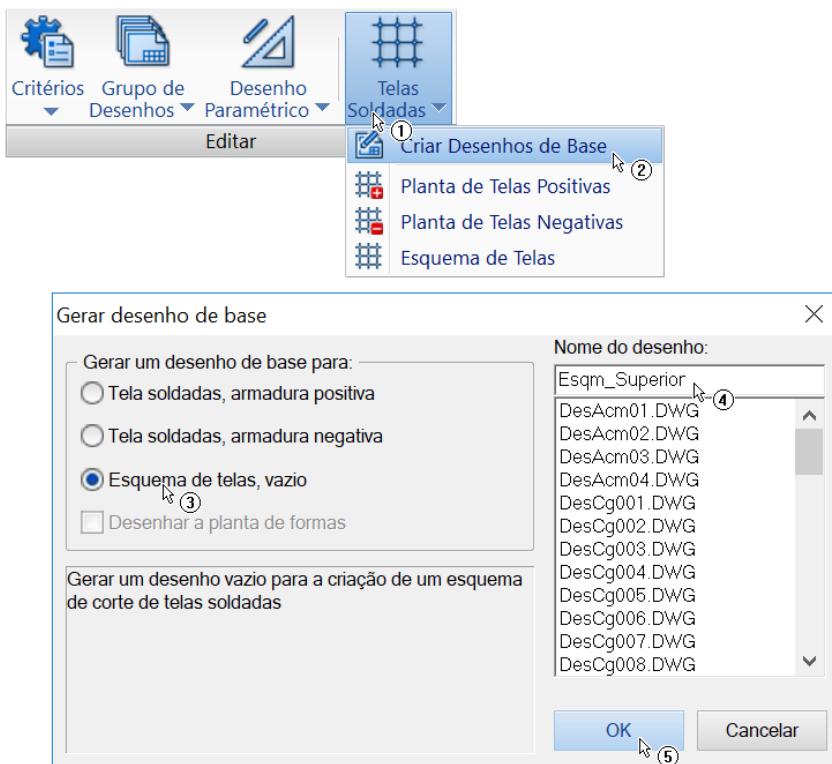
Critérios

Grupo de Desenhos

Desenho Paramétrico

Telas Soldadas

Editar

①

Criar Desenhos de Base ②

Planta de Telas Positivas

Planta de Telas Negativas

Esquema de Telas

Gerar desenho de base

Gerar um desenho de base para:

Tela soldadas, armadura positiva

Tela soldadas, armadura negativa

Esquema de telas, vazio ③

Desenhar a planta de formas

Gerar um desenho vazio para a criação de um esquema de corte de telas soldadas

Nome do desenho:

Esqm_Superior ④

DesAcm01.DWG
DesAcm02.DWG
DesAcm03.DWG
DesAcm04.DWG
DesCg001.DWG
DesCg002.DWG
DesCg003.DWG
DesCg004.DWG
DesCg005.DWG
DesCg006.DWG
DesCg007.DWG
DesCg008.DWG

OK ⑤

Cancelar